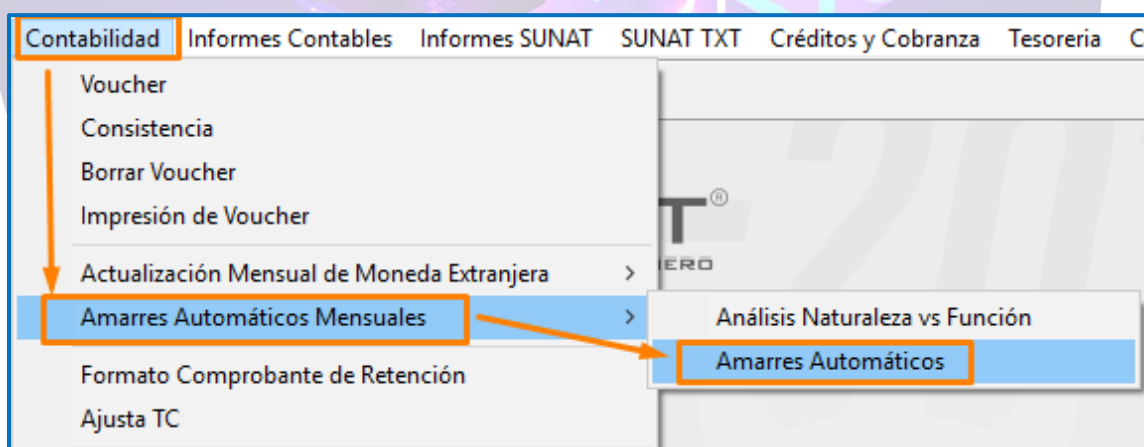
Contabilidad Informes Contables Informes SUNAT SUNAT TXT Créditos y Cobranza Tesoreria C

Voucher
Consistencia
Borrar Voucher
Impresión de Voucher
Actualización Mensual de Moneda Extranjera >
Amarres Automáticos Mensuales >
Formato Comprobante de Retención
Ajusta TC

Análisis Naturaleza vs Función
Amarres Automáticos

T®
ERO